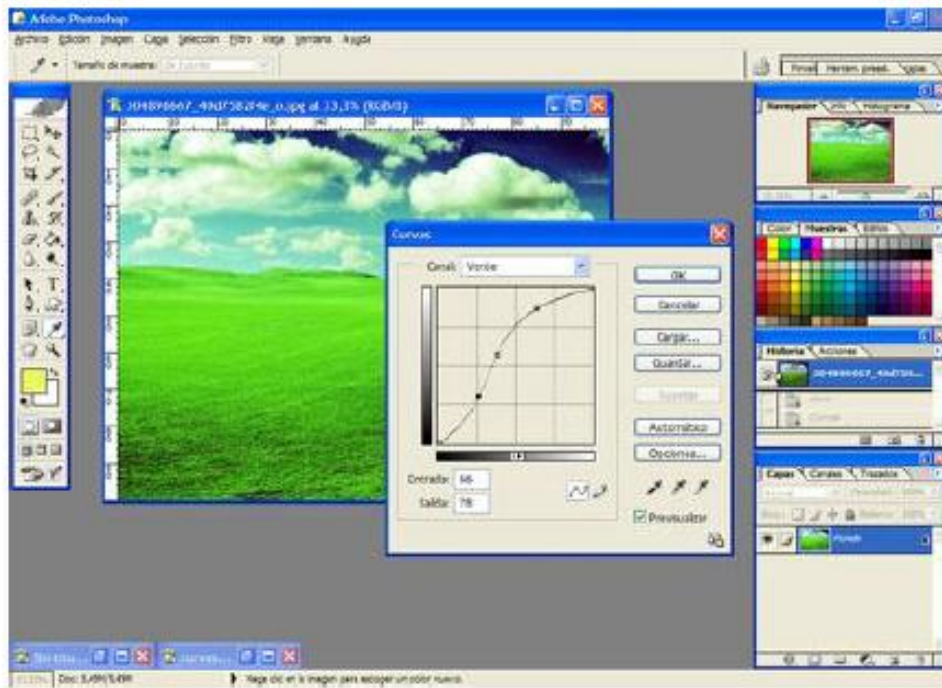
Adobe Photoshop

Archivo Edición Imagen Capa Selección Filtro Vista Ventana Ayuda

Tamaño de muestra:

Pinceles Herram. preest. Capas

3048986667_49df582f4e_o.jpg al 33,3% (RGB/8)

Navegador Info Histograma

Color Muestras Estilos

Historia Acciones

3048986667_49df58...

Capas Canales Trazados

Fondo

Curvas

Canal: Verde

OK

Cancelar

Cargar...

Guardar...

Suavizar

Automático

Opciones...

Entrada: 66

Salida: 78

Previsualizar

Doc: 5,49M/5,49M

Haga clic en la imagen para escoger un color nuevo.